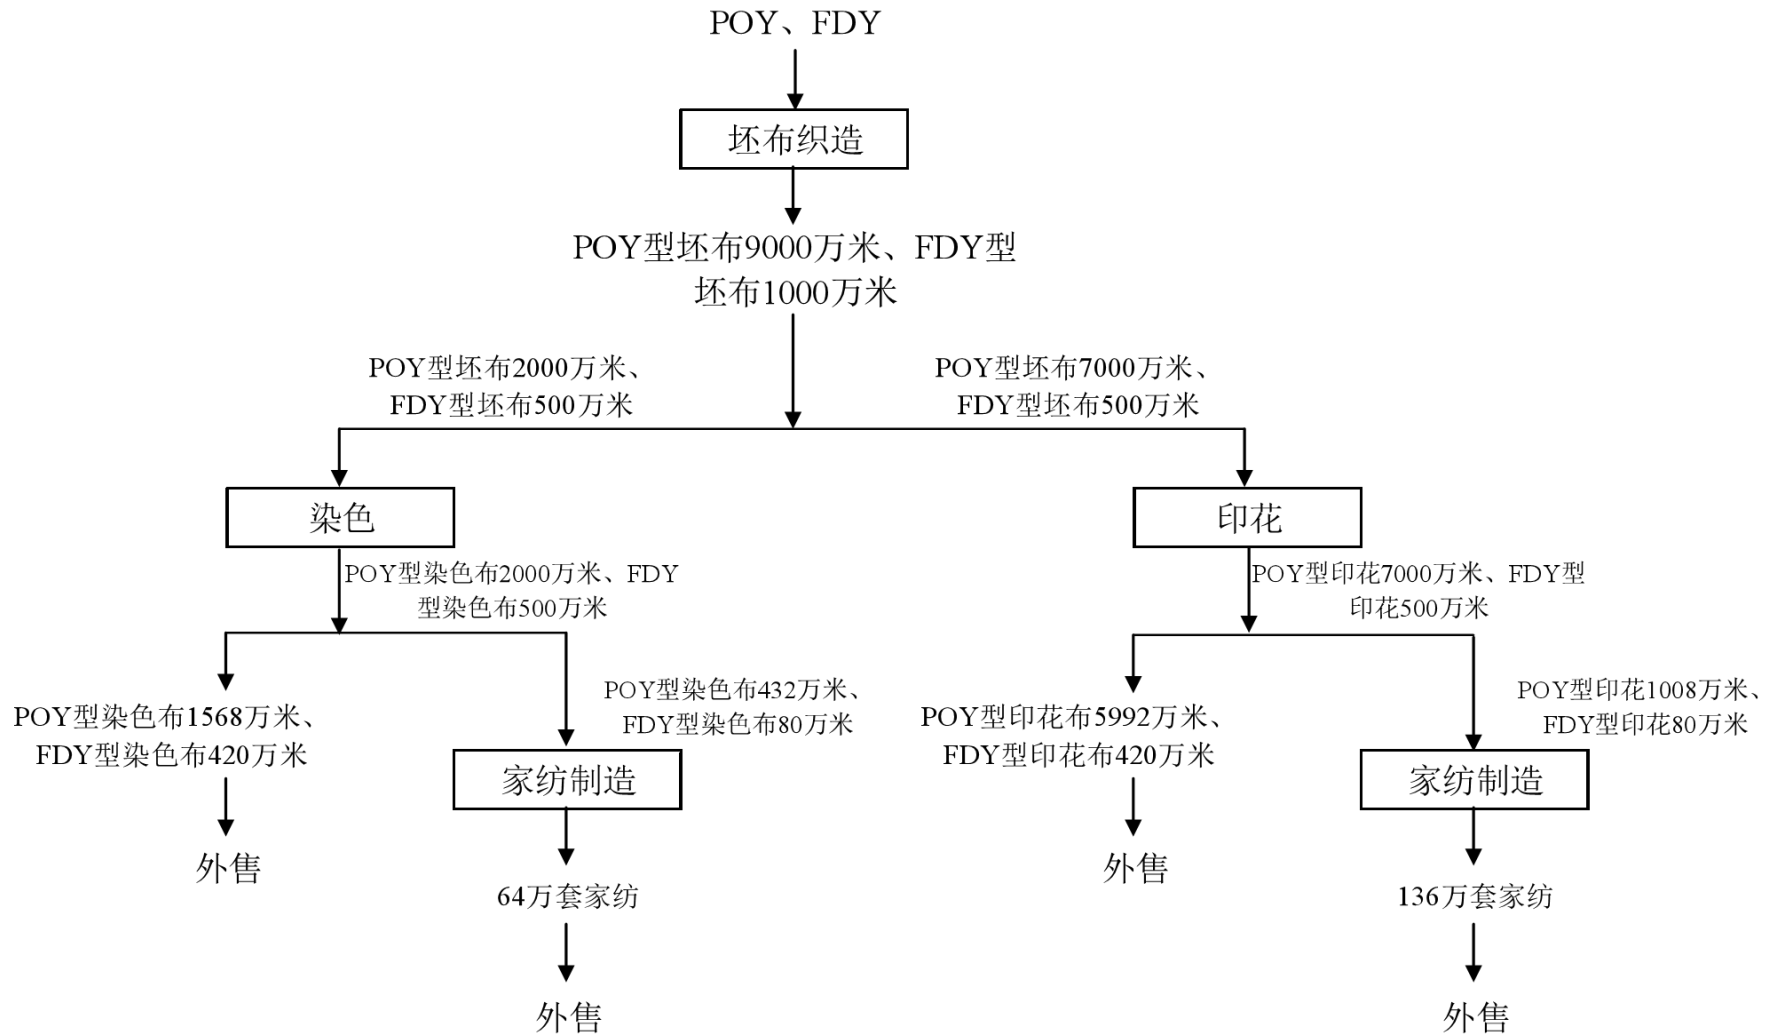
POY、FDY

坯布织造

POY型坯布9000万米、FDY型坯布1000万米

POY型坯布2000万米、FDY型坯布500万米

POY型坯布7000万米、FDY型坯布500万米

染色

印花

POY型染色布2000万米、FDY型染色布500万米

POY型印花7000万米、FDY型印花500万米

POY型染色布1568万米、FDY型染色布420万米

外售

POY型染色布432万米、FDY型染色布80万米

家纺制造

64万套家纺

外售

POY型印花布5992万米、FDY型印花布420万米

外售

POY型印花1008万米、FDY型印花80万米

家纺制造

136万套家纺

外售